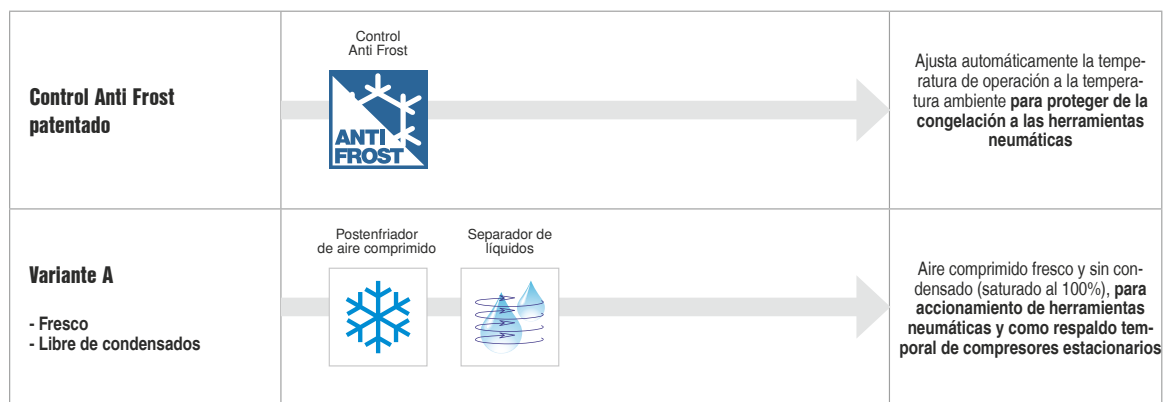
| | | |
|---|---|---|
| **Control Anti Frost patentado** | Control Anti Frost<br>ANTI FROST | Ajusta automáticamente la temperatura de operación a la temperatura ambiente **para proteger de la congelación a las herramientas neumáticas** |
| **Variante A**<br>**- Fresco**<br>**- Libre de condensados** | Postenfriador de aire comprimido<br>Separador de líquidos | Aire comprimido fresco y sin condensado (saturado al 100%), **para accionamiento de herramientas neumáticas y como respaldo temporal de compresores estacionarios** |